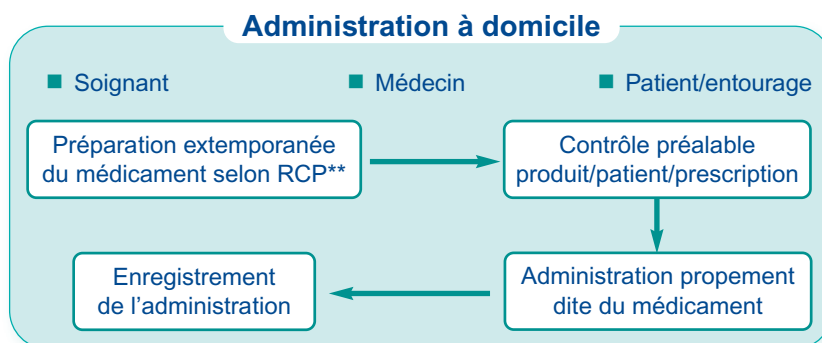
Administration à domicile

Soignant

Médecin

Patient/entourage

Préparation extemporanée du médicament selon RCP**

Contrôle préalable produit/patient/prescription

Administration propement dite du médicament

Enregistrement de l'administration